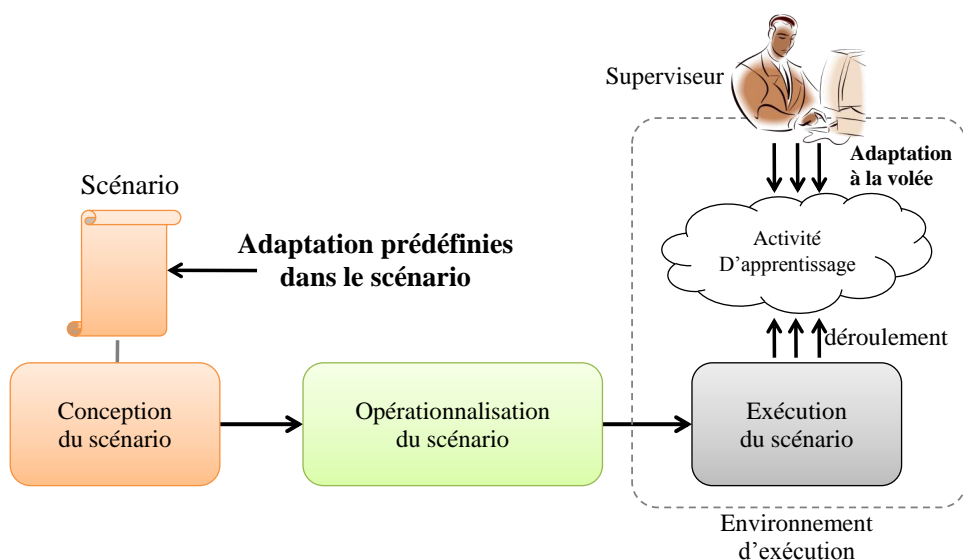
Superviseur

Adaptation à la volée

Scénario

Adaptation prédéfinies dans le scénario

Activité D'apprentissage

déroulement

Conception du scénario

Opérationnalisation du scénario

Exécution du scénario

Environnement d'exécution